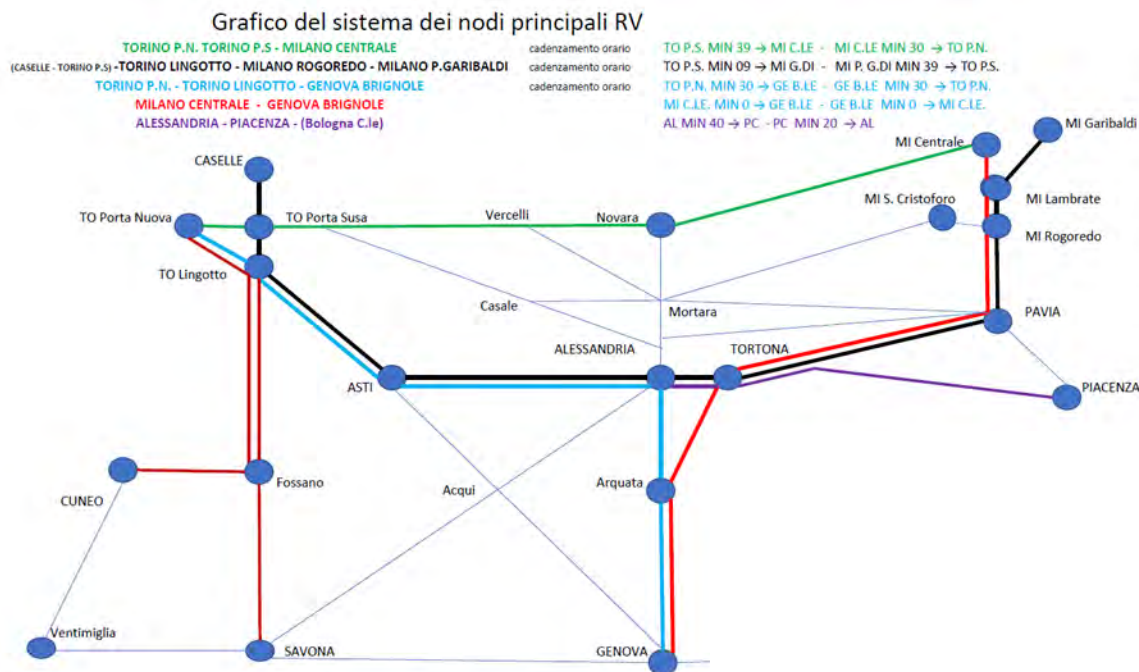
Grafico del sistema dei nodi principali RV

TORINO P.N. TORINO P.S - MILANO CENTRALE cadenzamento orario TO P.S. MIN 39 → MI C.LE - MI C.LE MIN 30 → TO P.N.

(CASELLE - TORINO P.S) -TORINO LINGOTTO - MILANO ROGOREDO - MILANO P.GARIBALDI cadenzamento orario TO P.S. MIN 09 → MI G.DI - MI P. G.DI MIN 39 → TO P.S.

TORINO P.N. - TORINO LINGOTTO - GENOVA BRIGNOLE cadenzamento orario TO P.N. MIN 30 → GE B.LE - GE B.LE MIN 30 → TO P.N.

MILANO CENTRALE - GENOVA BRIGNOLE MI C.LE. MIN 0 → GE B.LE - GE B.LE MIN 0 → MI C.LE.

ALESSANDRIA - PIACENZA - (Bologna C.le) AL MIN 40 → PC - PC MIN 20 → AL

CASELLE
TO Porta Nuova
TO Porta Susa
TO Lingotto
Vercelli
Novara
MI Centrale
MI Garibaldi
MI Lambrate
MI S. Cristoforo
MI Rogoredo
Casale
Mortara
PAVIA
ALESSANDRIA
TORTONA
ASTI
PIACENZA
CUNEO
Fossano
Acqui
Arquata
Ventimiglia
SAVONA
GENOVA